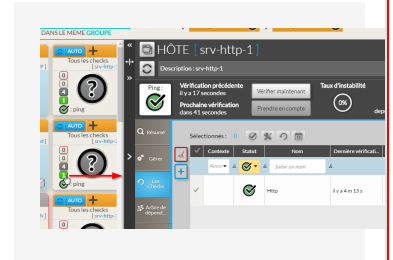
DANS LE MEME GROUPE

AUTO

Tous les checks
[ srv-http-

0

4

1

: ping

AUTO

Tous les checks
[ srv-http-

0

0

4

1

ping

AUTO

HÔTE [ srv-http-1 ]

Description : srv-http-1

Ping :

Vérification précédente
il y a 17 secondes

Prochaine vérification
dans 41 secondes

Vérifier maintenant

Prendre en compte

Taux d'instabilité

0%

Résumé

Gérer

Les Checks

Arbre de dépend...

Sélectionnés : 0

Contexte

Statut

Nom

Dernière vérificati...

Aucu

Saisir un nom

Http

il y a 4 m 13 s